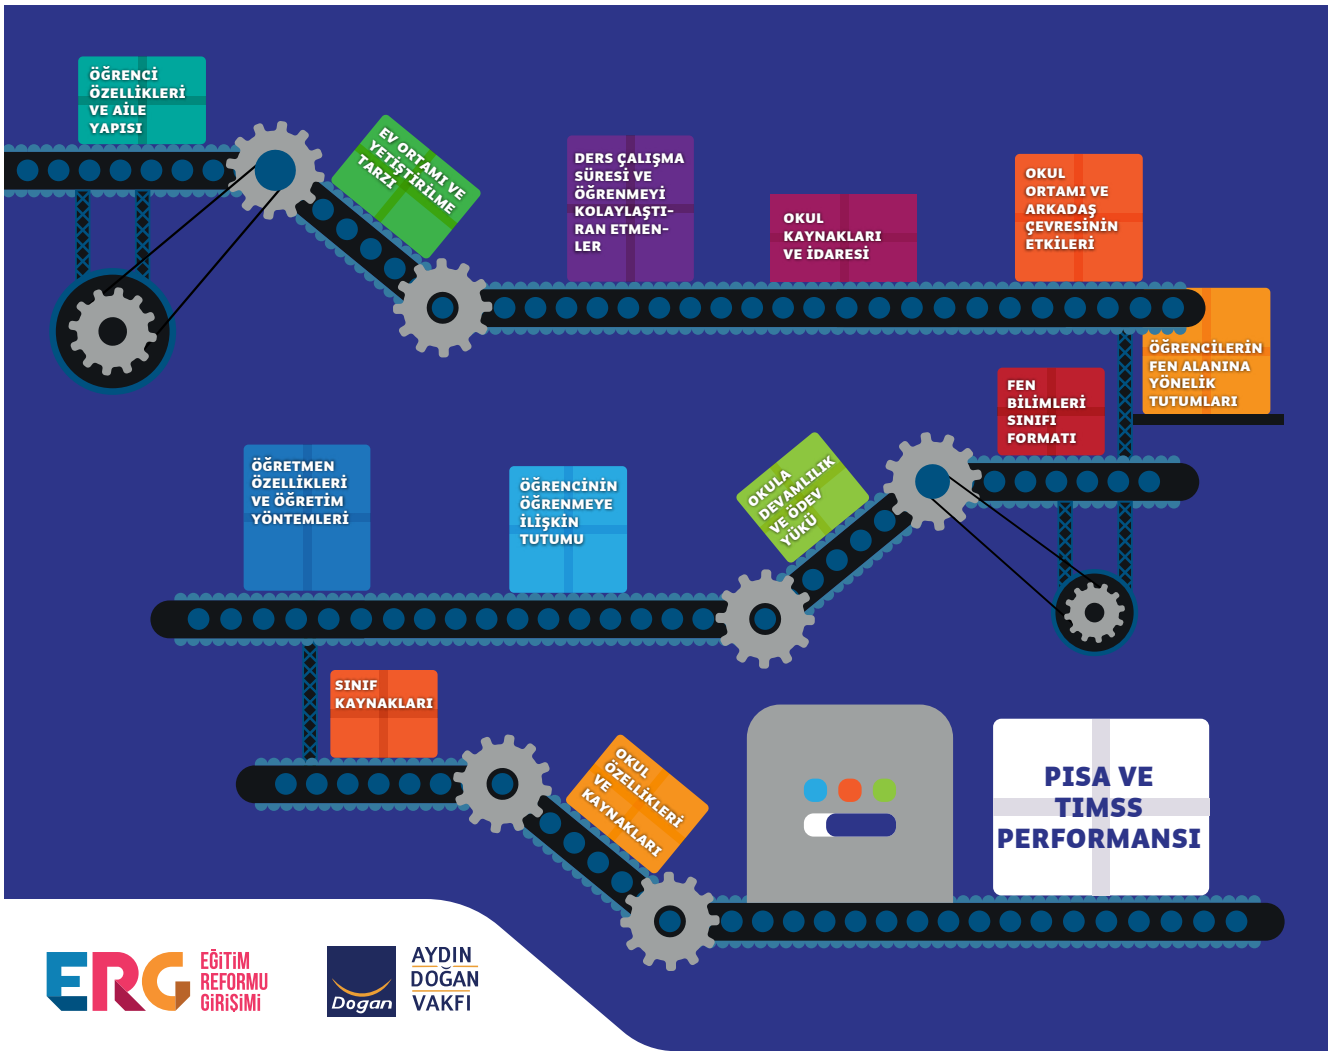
ÖĞRENCİ ÖZELLİKLERİ VE AİLE YAPISI

EV ORTAMI VE YETİŞTİRİLME TARZI

DERS ÇALIŞMA SÜRESİ VE ÖĞRENMEYİ KOLAYLAŞTIRAN ETMENLER

OKUL KAYNAKLARI VE İDARESİ

OKUL ORTAMI VE ARKADAŞ ÇEVRESİNİN ETKİLERİ

ÖĞRENCİLERİN FEN ALANINA YÖNELİK TUTUMLARI

FEN BİLİMLERİ SINIFI FORMATI

ÖĞRETMEN ÖZELLİKLERİ VE ÖĞRETİM YÖNTEMLERİ

ÖĞRENCİNİN ÖĞRENMEYE İLİŞKİN TUTUMU

OKULA DEVAMLILIK VE ÖDEV YÜKÜ

SINIF KAYNAKLARI

OKUL ÖZELLİKLERİ VE KAYNAKLARI

PISA VE TIMSS PERFORMANSI

ERG EĞİTİM REFORMU GİRİŞİMİ

Dogan AYDIN DOĞAN VAKFI